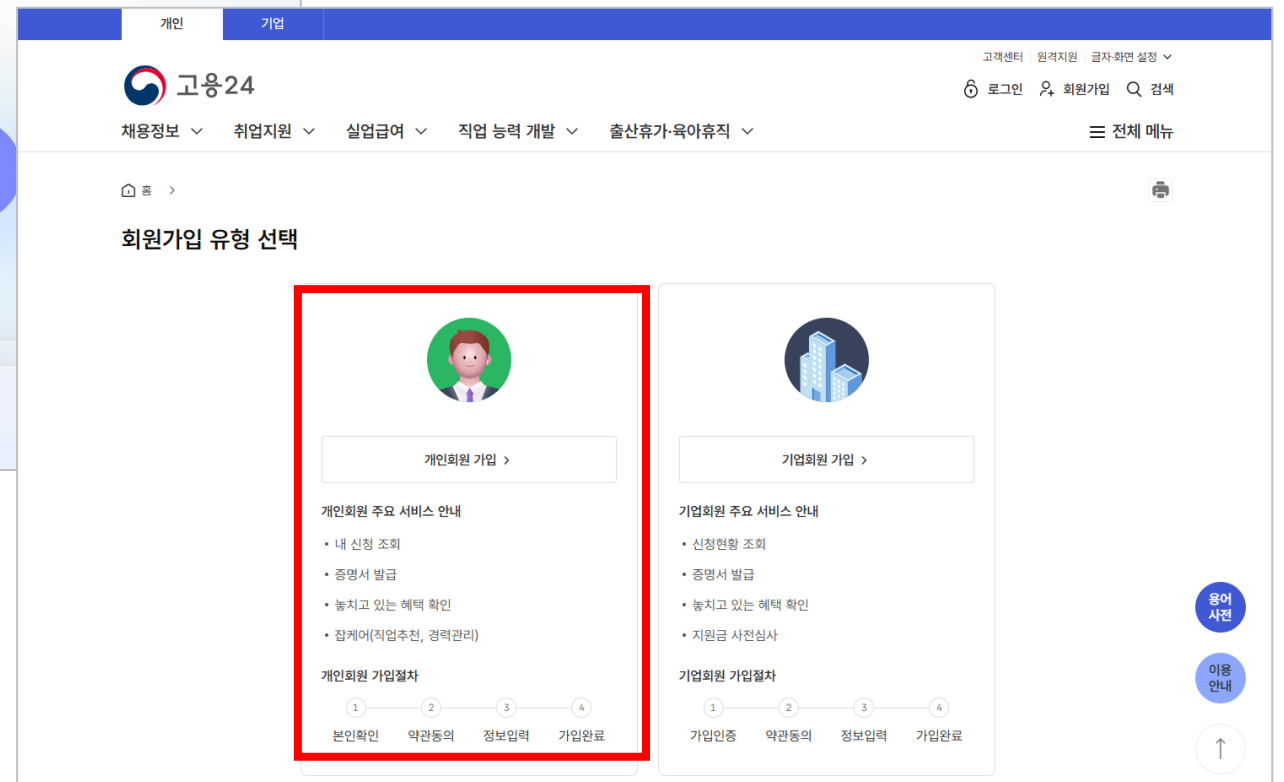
개인 기업

고객센터 | 원격지원 | 글자·화면 설정

고용24

로그인 회원가입 검색

채용정보 취업지원 실업급여 직업 능력 개발 출산휴가·육아휴직 전체 메뉴

홈 >

회원가입 유형 선택

개인회원 가입 >

개인회원 주요 서비스 안내

• 내 신청 조회
• 증명서 발급
• 놓치고 있는 혜택 확인
• 잡케어(직업추천, 경력관리)

개인회원 가입절차

1 본인확인 2 약관동의 3 정보입력 4 가입완료

기업회원 가입 >

기업회원 주요 서비스 안내

• 신청현황 조회
• 증명서 발급
• 놓치고 있는 혜택 확인
• 지원금 사전심사

기업회원 가입절차

1 가입인증 2 약관동의 3 정보입력 4 가입완료

용어 사전

이용 안내